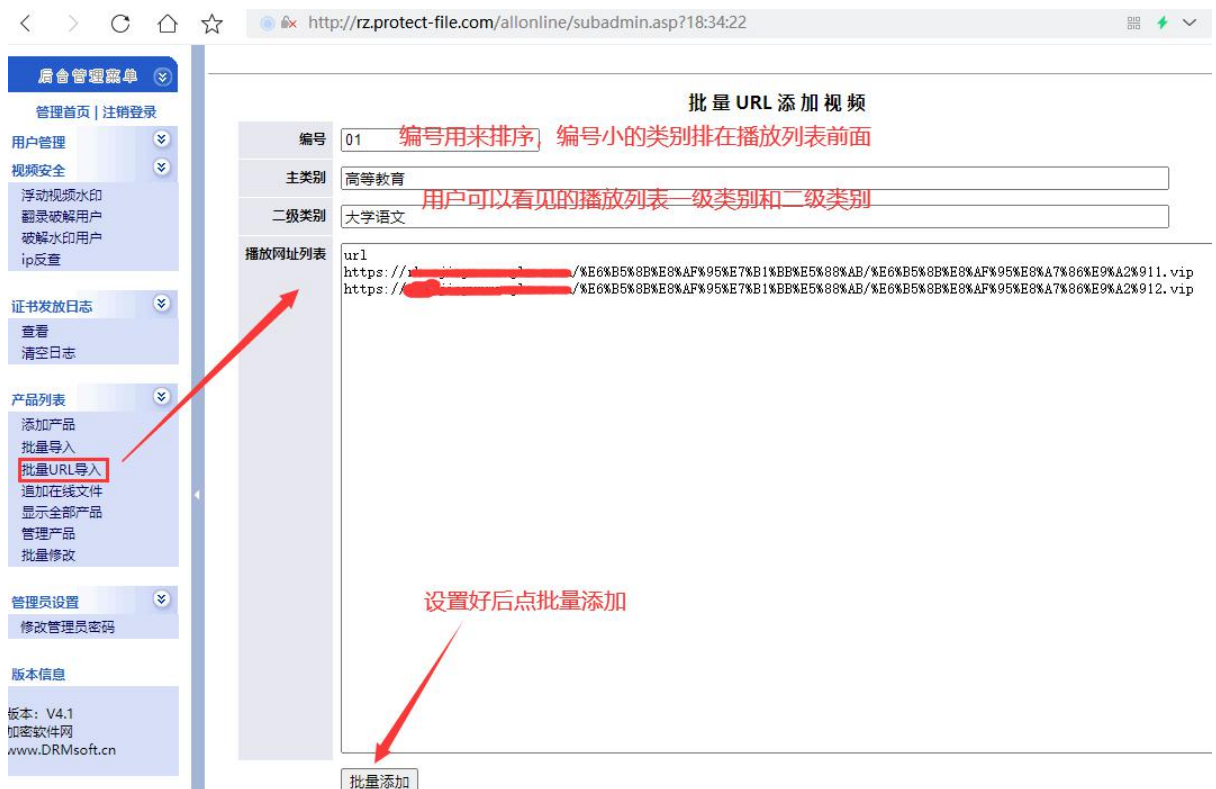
http://rz.protect-file.com/allonline/subadmin.asp?18:34:22

后台管理菜单

管理首页 | 注销登录

用户管理

视频安全
浮动视频水印
翻录破解用户
破解水印用户
ip反查

证书发放日志
查看
清空日志

产品列表
添加产品
批量导入
批量URL导入
追加在线文件
显示全部产品
管理产品
批量修改

管理员设置
修改管理员密码

版本信息

版本：V4.1
加密软件网
www.DRMsoft.cn

批量URL添加视频

| 编号 | 01 |
|---|---|
| 主类别 | 高等教育 |
| 二级类别 | 大学语文 |
| 播放网址列表 | url<br>https://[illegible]/%E6%B5%8B%E8%AF%95%E7%B1%BB%E5%88%AB/%E6%B5%8B%E8%AF%95%E8%A7%86%E9%A2%911.vip<br>https://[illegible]/%E6%B5%8B%E8%AF%95%E7%B1%BB%E5%88%AB/%E6%B5%8B%E8%AF%95%E8%A7%86%E9%A2%912.vip |

编号用来排序，编号小的类别排在播放列表前面

用户可以看见的播放列表一级类别和二级类别

设置好后点批量添加

批量添加